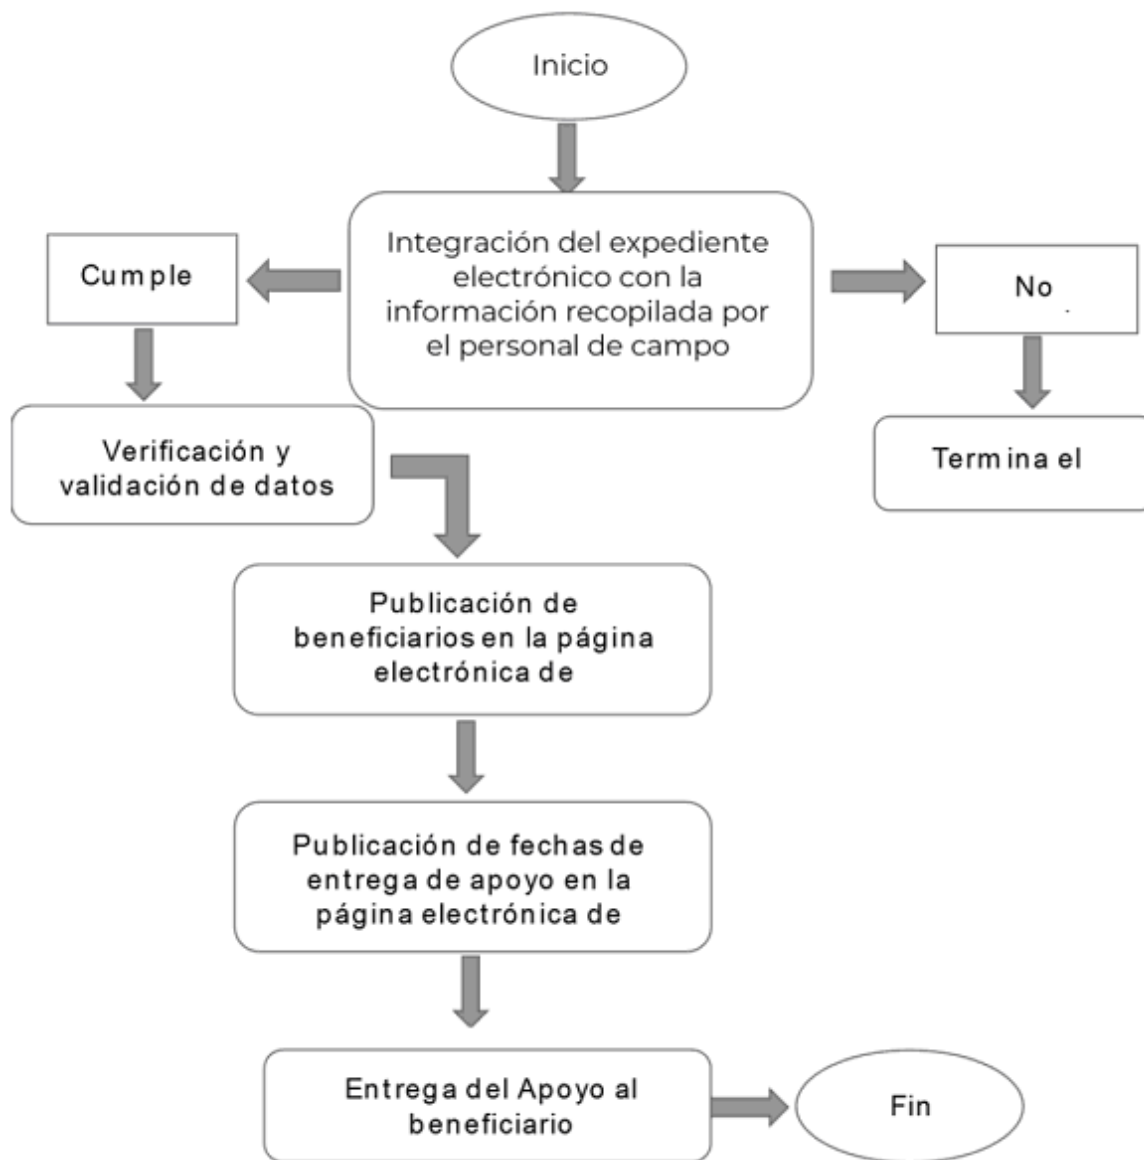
Inicio

Integración del expediente electrónico con la información recopilada por el personal de campo

Cumple

No

Verificación y validación de datos

Termina el

Publicación de beneficiarios en la página electrónica de

Publicación de fechas de entrega de apoyo en la página electrónica de

Entrega del Apoyo al beneficiario

Fin